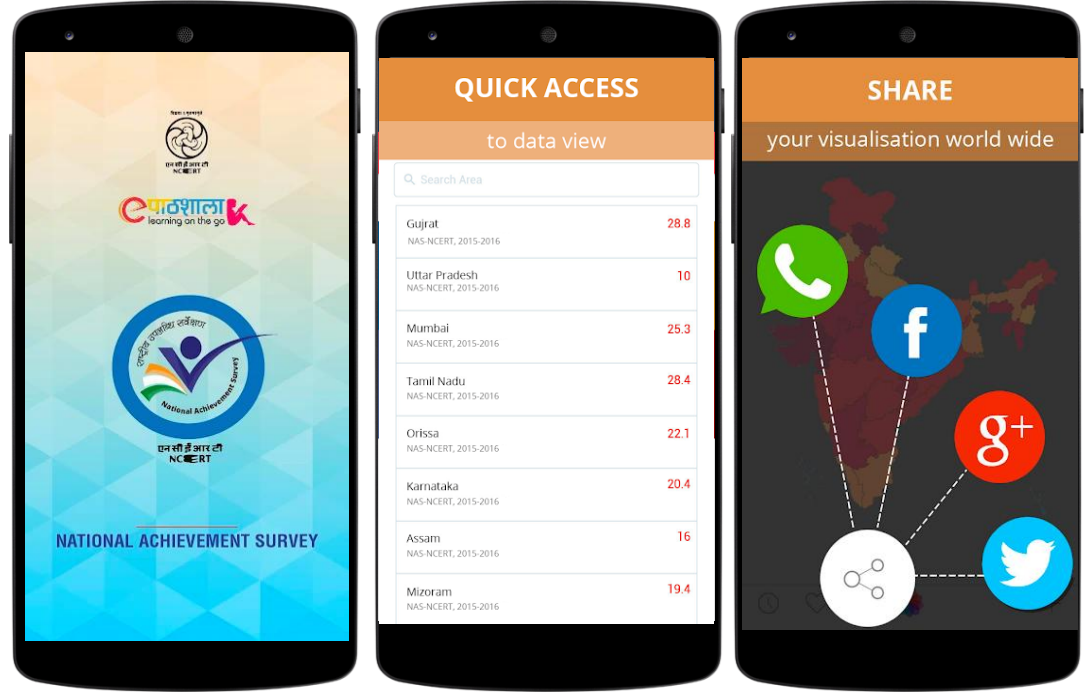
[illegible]
एन सी ई आर टी
NCERT

ePathshala
learning on the go

राष्ट्रीय उपलब्धि सर्वेक्षण
National Achievement Survey

एन सी ई आर टी
NCERT

NATIONAL ACHIEVEMENT SURVEY

QUICK ACCESS

to data view

Search Area

| | |
|---|---|
| Gujrat NAS-NCERT, 2015-2016 | 28.8 |
| Uttar Pradesh NAS-NCERT, 2015-2016 | 10 |
| Mumbai NAS-NCERT, 2015-2016 | 25.3 |
| Tamil Nadu NAS-NCERT, 2015-2016 | 28.4 |
| Orissa NAS-NCERT, 2015-2016 | 22.1 |
| Karnataka NAS-NCERT, 2015-2016 | 20.4 |
| Assam NAS-NCERT, 2015-2016 | 16 |
| Mizoram NAS-NCERT, 2015-2016 | 19.4 |

SHARE

your visualisation world wide

f

g+